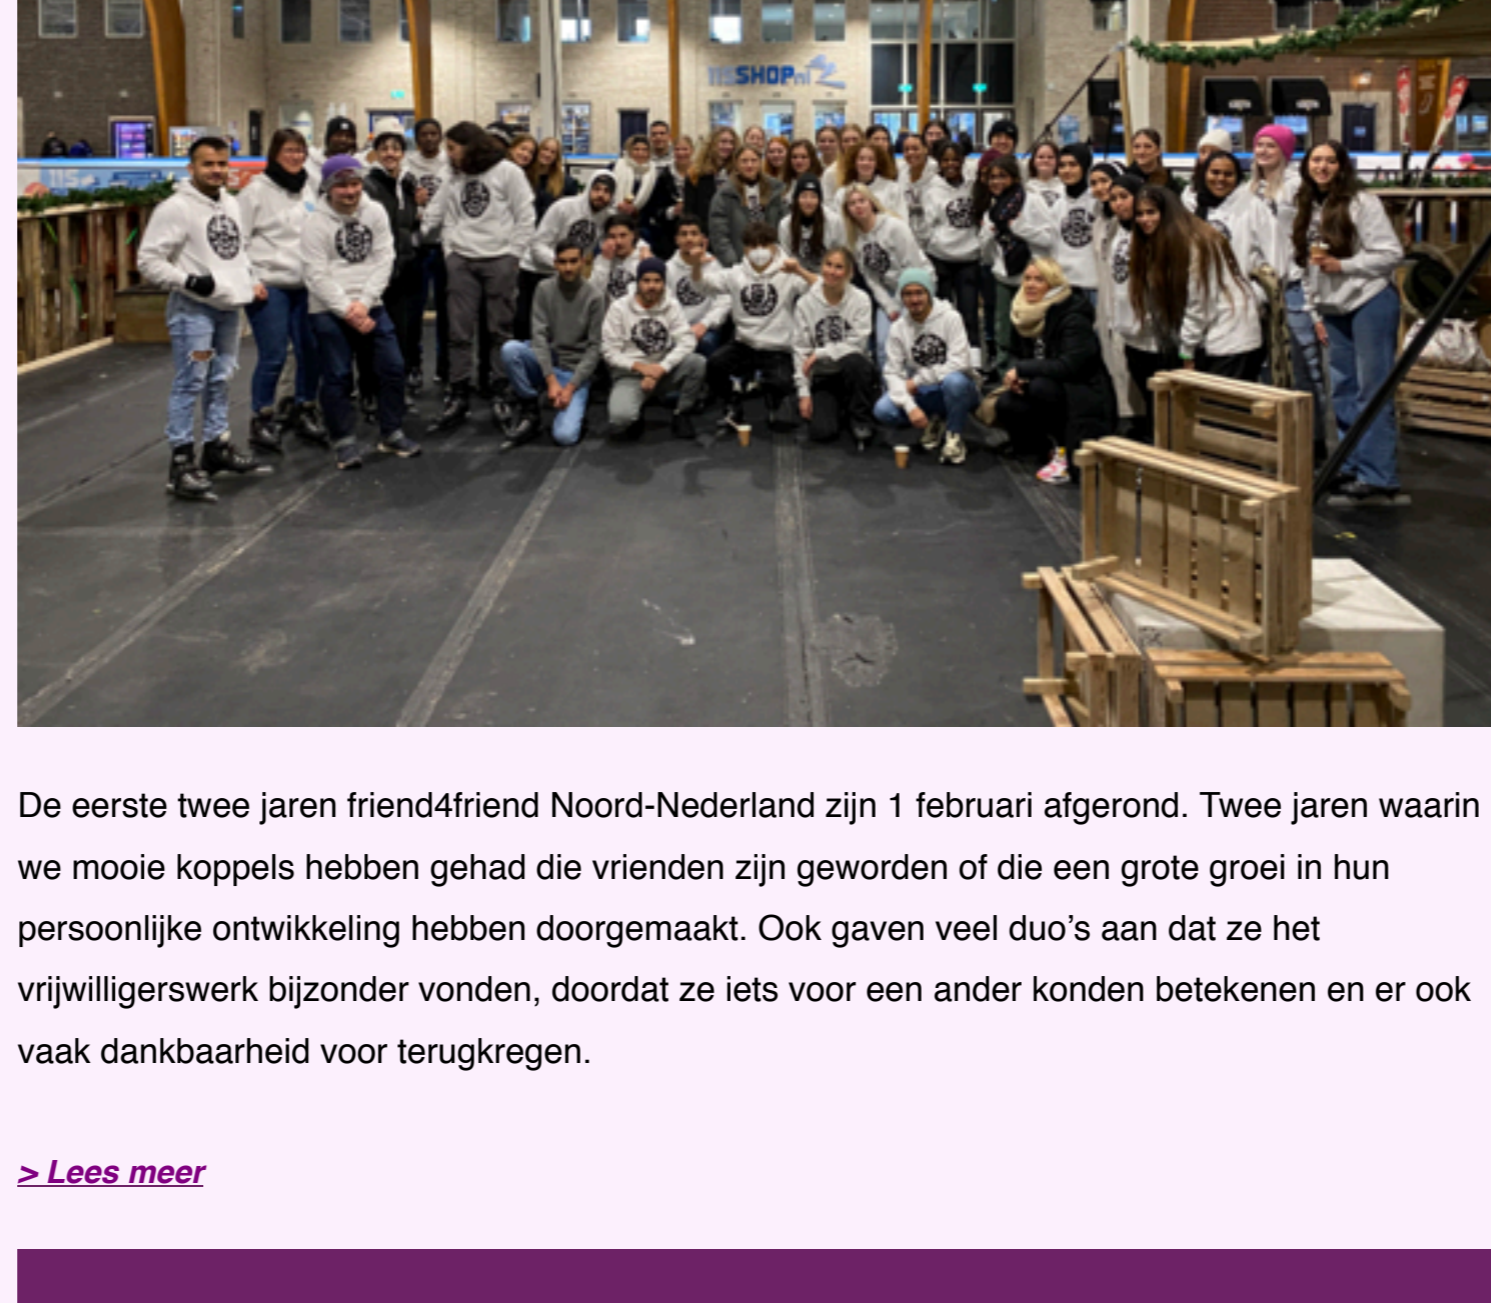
115SHOP.nl

De eerste twee jaren friend4friend Noord-Nederland zijn 1 februari afgerond. Twee jaren waarin we mooie koppels hebben gehad die vrienden zijn geworden of die een grote groei in hun persoonlijke ontwikkeling hebben doorgemaakt. Ook gaven veel duo's aan dat ze het vrijwilligerswerk bijzonder vonden, doordat ze iets voor een ander konden betekenen en er ook vaak dankbaarheid voor terugkregen.

> Lees meer